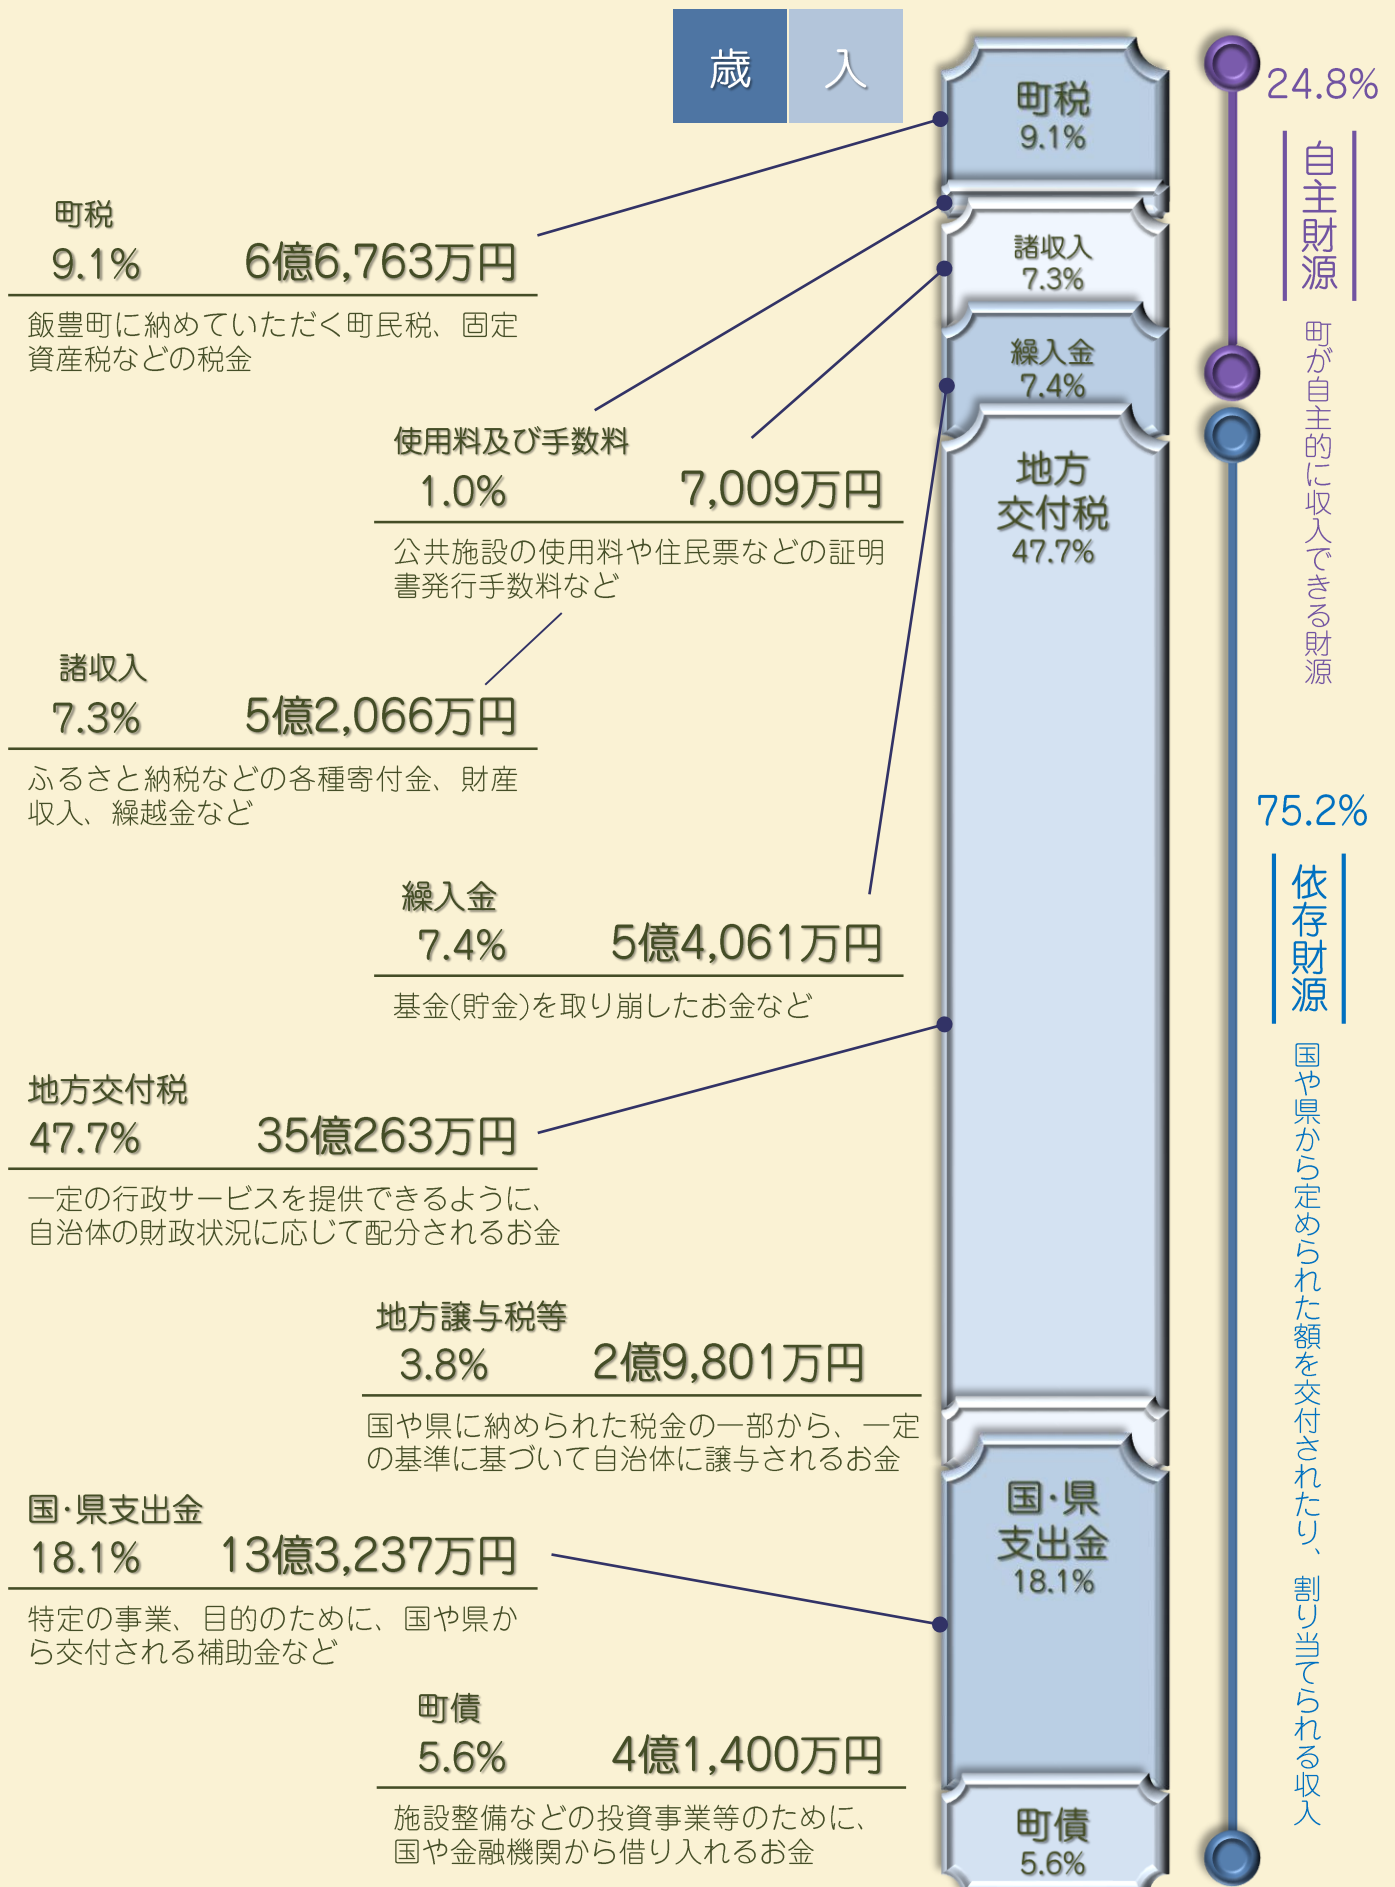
歳入

町税
9.1%
6億6,763万円
飯豊町に納めていただく町民税、固定資産税などの税金

使用料及び手数料
1.0%
7,009万円
公共施設の使用料や住民票などの証明書発行手数料など

諸収入
7.3%
5億2,066万円
ふるさと納税などの各種寄付金、財産収入、繰越金など

繰入金
7.4%
5億4,061万円
基金(貯金)を取り崩したお金など

地方交付税
47.7%
35億263万円
一定の行政サービスを提供できるように、自治体の財政状況に応じて配分されるお金

地方譲与税等
3.8%
2億9,801万円
国や県に納められた税金の一部から、一定の基準に基づいて自治体に譲与されるお金

国･県支出金
18.1%
13億3,237万円
特定の事業、目的のために、国や県から交付される補助金など

町債
5.6%
4億1,400万円
施設整備などの投資事業等のために、国や金融機関から借り入れるお金

町税
9.1%
諸収入
7.3%
繰入金
7.4%
地方交付税
47.7%
国･県支出金
18.1%
町債
5.6%

24.8%
自主財源
町が自主的に収入できる財源

75.2%
依存財源
国や県から定められた額を交付されたり、割り当てられる収入